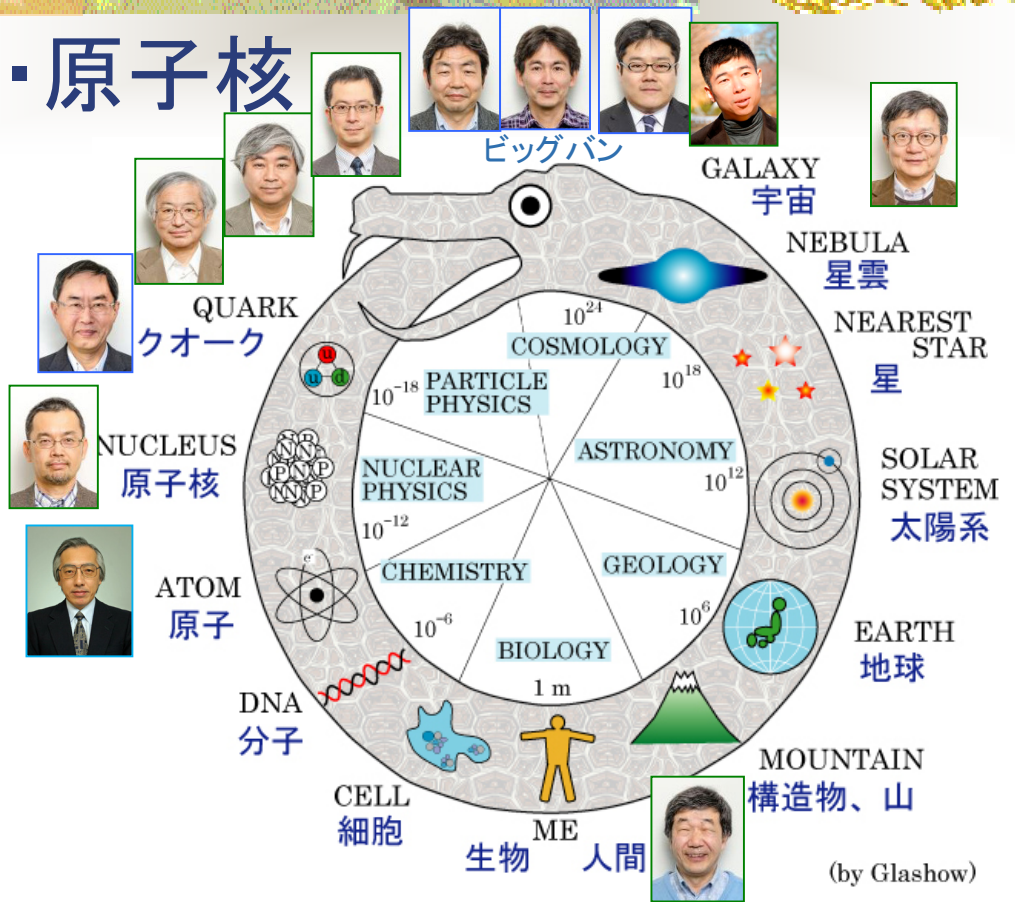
·原子核

ビッグバン

GALAXY
宇宙

NEBULA
星雲

NEAREST STAR
星

SOLAR SYSTEM
太陽系

EARTH
地球

MOUNTAIN
構造物、山

ME
生物 人間

CELL
細胞

DNA
分子

ATOM
原子

NUCLEUS
原子核

QUARK
クオーク

$10^{24}$
COSMOLOGY
$10^{18}$
ASTRONOMY
$10^{12}$
GEOLOGY
$10^{6}$
BIOLOGY
1 m
$10^{-6}$
CHEMISTRY
$10^{-12}$
NUCLEAR PHYSICS
$10^{-18}$
PARTICLE PHYSICS

(by Glashow)